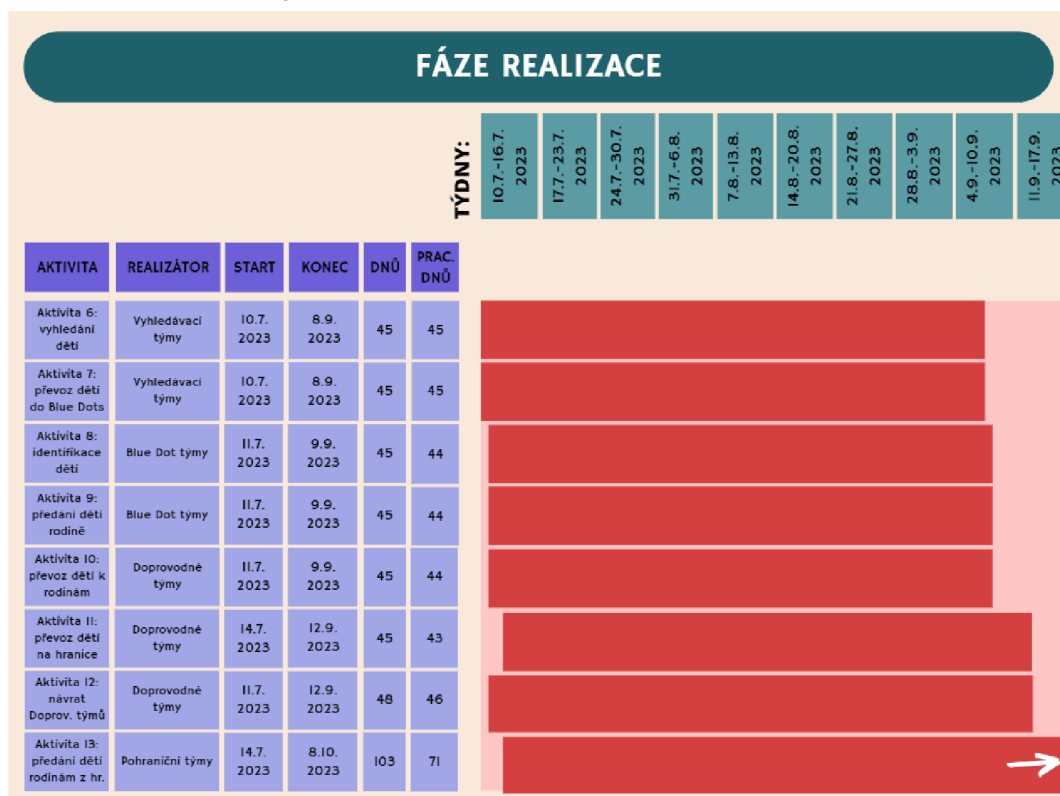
FÁZE REALIZACE

TÝDNY: 10.7.-16.7. 2023 | 17.7.-23.7. 2023 | 24.7.-30.7. 2023 | 31.7.-6.8. 2023 | 7.8.-13.8. 2023 | 14.8.-20.8. 2023 | 21.8.-27.8. 2023 | 28.8.-3.9. 2023 | 4.9.-10.9. 2023 | 11.9.-17.9. 2023

| AKTIVITA | REALIZÁTOR | START | KONEC | DNŮ | PRAC. DNŮ |
|---|---|---|---|---|---|
| Aktivita 6: vyhledání dětí | Vyhledávací týmy | 10.7. 2023 | 8.9. 2023 | 45 | 45 |
| Aktivita 7: převoz dětí do Blue Dots | Vyhledávací týmy | 10.7. 2023 | 8.9. 2023 | 45 | 45 |
| Aktivita 8: identifikace dětí | Blue Dot týmy | 11.7. 2023 | 9.9. 2023 | 45 | 44 |
| Aktivita 9: předání dětí rodině | Blue Dot týmy | 11.7. 2023 | 9.9. 2023 | 45 | 44 |
| Aktivita 10: převoz dětí k rodinám | Doprovodné týmy | 11.7. 2023 | 9.9. 2023 | 45 | 44 |
| Aktivita 11: převoz dětí na hranice | Doprovodné týmy | 14.7. 2023 | 12.9. 2023 | 45 | 43 |
| Aktivita 12: návrat Doprov. týmů | Doprovodné týmy | 11.7. 2023 | 12.9. 2023 | 48 | 46 |
| Aktivita 13: předání dětí rodinám z hr. | Pohraniční týmy | 14.7. 2023 | 8.10. 2023 | 103 | 71 |